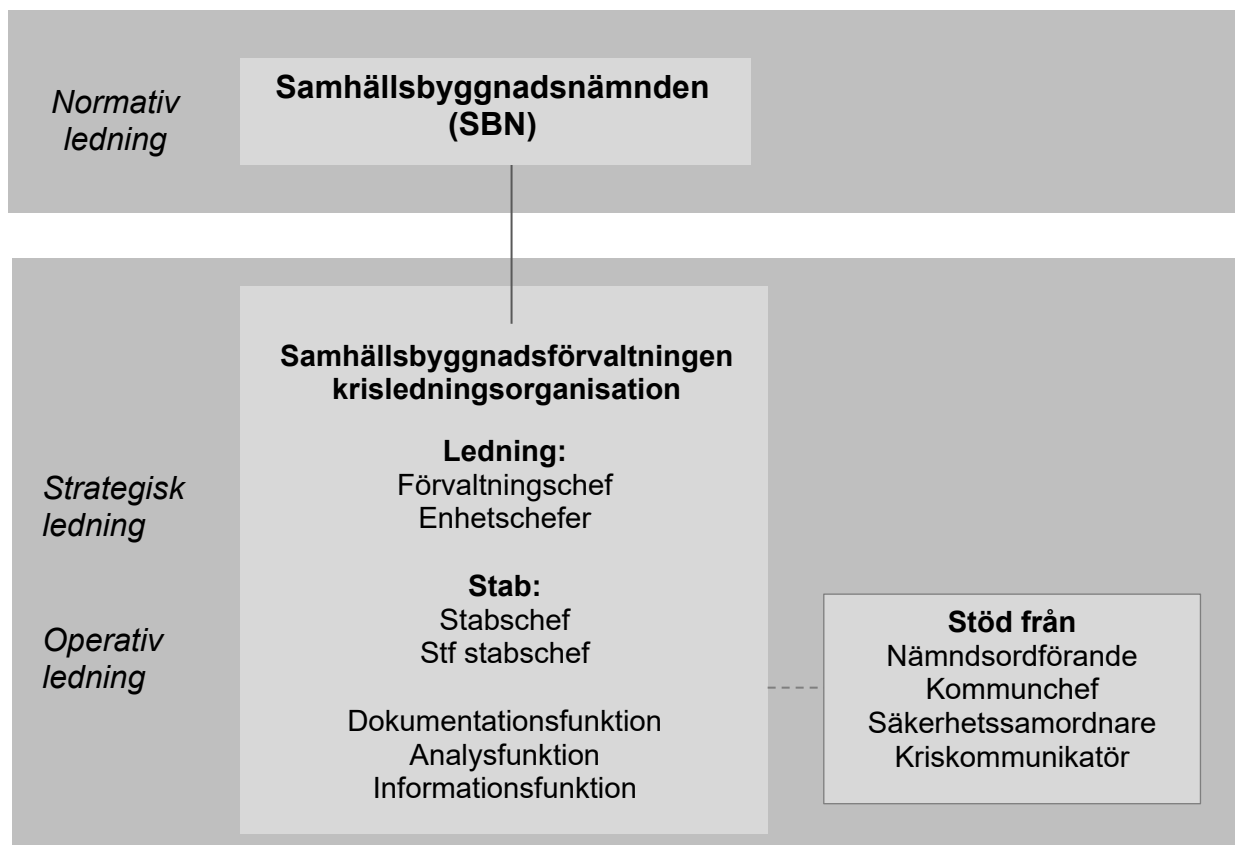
Normativ ledning

Samhällsbyggnadsnämnden (SBN)

Strategisk ledning

Operativ ledning

Samhällsbyggnadsförvaltningen krisledningsorganisation

Ledning:
Förvaltningschef
Enhetschefer

Stab:
Stabschef
Stf stabschef

Dokumentationsfunktion
Analysfunktion
Informationsfunktion

Stöd från
Nämndsordförande
Kommunchef
Säkerhetssamordnare
Kriskommunikatör